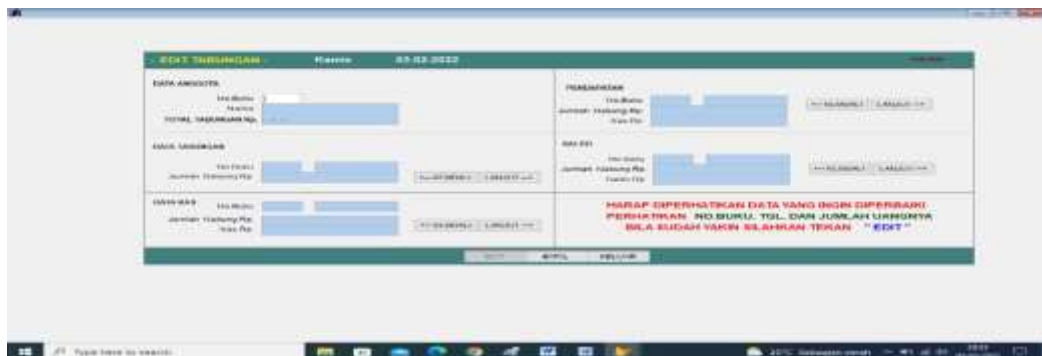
- EDIT TABUNGAN - Kamis 03-02-2022

DATA ANGGOTA
No.Buku
Nama
TOTAL TABUNGAN Rp.

PENDAPATAN
No.Buku
Jumlah Tabung Rp.
Kas Rp.
<< KEMBALI LANJUT >>

HASIL TABUNGAN
No.Buku
Jumlah Tabung Rp.
<< KEMBALI LANJUT >>

BAI'AH
No.Buku
Jumlah Tabung Rp.
Kas Rp.
<< KEMBALI LANJUT >>

DANA KAS
No.Buku
Jumlah Tabung Rp.
Kas Rp.
<< KEMBALI LANJUT >>

HARAP DIPERHATIKAN DATA YANG INGIN DIPERBAIKI
PERHATIKAN NO.BUKU, TGL. DAN JUMLAH UANGNYA
BILA SUDAH YAKIN SILAHKAN TEKAN " EDIT "

EDIT BATAL KELUAR

Type here to search

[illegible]